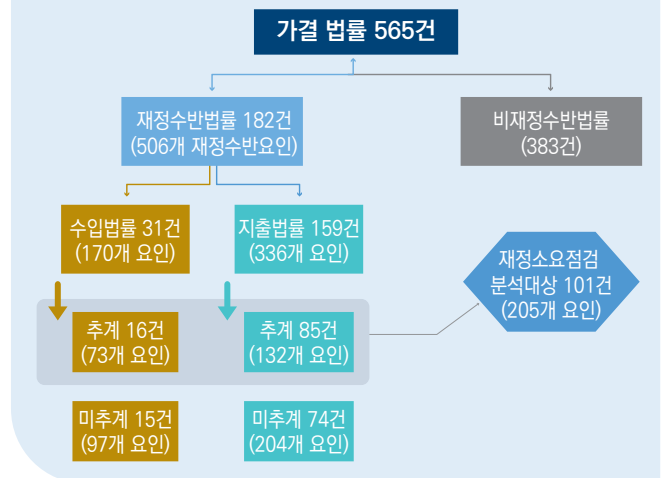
가결 법률 565건

재정수반법률 182건
(506개 재정수반요인)

비재정수반법률
(383건)

수입법률 31건
(170개 요인)

지출법률 159건
(336개 요인)

재정소요점검
분석대상 101건
(205개 요인)

추계 16건
(73개 요인)

추계 85건
(132개 요인)

미추계 15건
(97개 요인)

미추계 74건
(204개 요인)